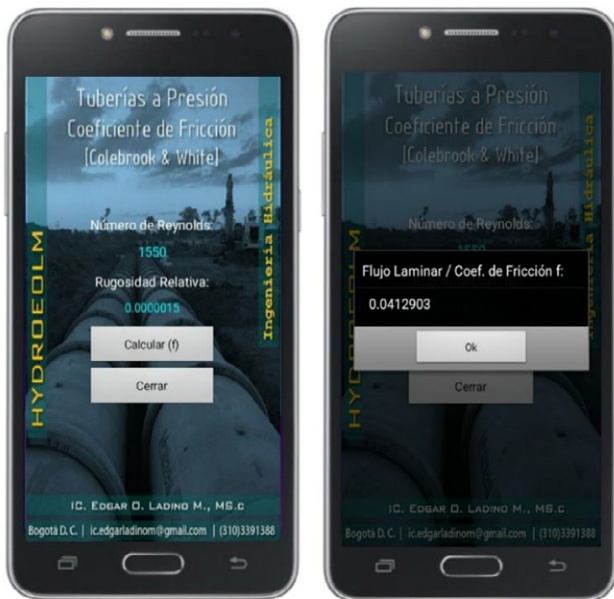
Tuberías a Presión
Coeficiente de Fricción
[Colebrook & White]

HYDROEOLM

Ingeniería Hidráulica

Número de Reynolds:
1550
Rugosidad Relativa:
0.0000015

Calcular (f)
Cerrar

IC. Edgar O. Ladino M., MS.c
Bogotá D.C. | ic.edgarladinom@gmail.com | (310)3391388

Tuberías a Presión
Coeficiente de Fricción
[Colebrook & White]

HYDROEOLM

Ingeniería Hidráulica

Número de Reynolds:
1550

Flujo Laminar / Coef. de Fricción f:
0.0412903

Ok

Cerrar

IC. Edgar O. Ladino M., MS.c
Bogotá D.C. | ic.edgarladinom@gmail.com | (310)3391388